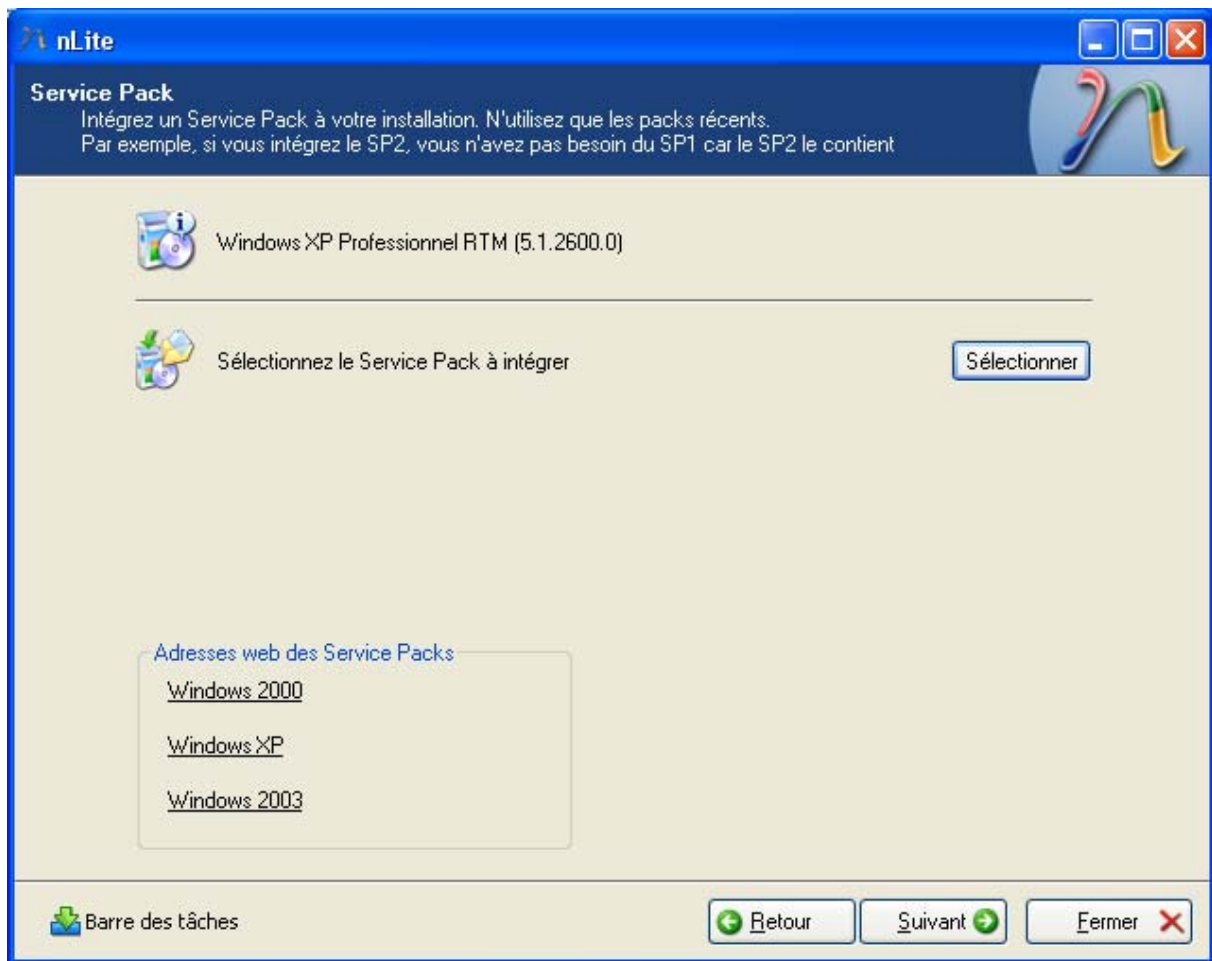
nLite

Service Pack
Intégrez un Service Pack à votre installation. N'utilisez que les packs récents.
Par exemple, si vous intégrez le SP2, vous n'avez pas besoin du SP1 car le SP2 le contient

Windows XP Professionnel RTM (5.1.2600.0)

Sélectionnez le Service Pack à intégrer

Sélectionner

Adresses web des Service Packs
Windows 2000
Windows XP
Windows 2003

Barre des tâches

Retour

Suivant

Fermer